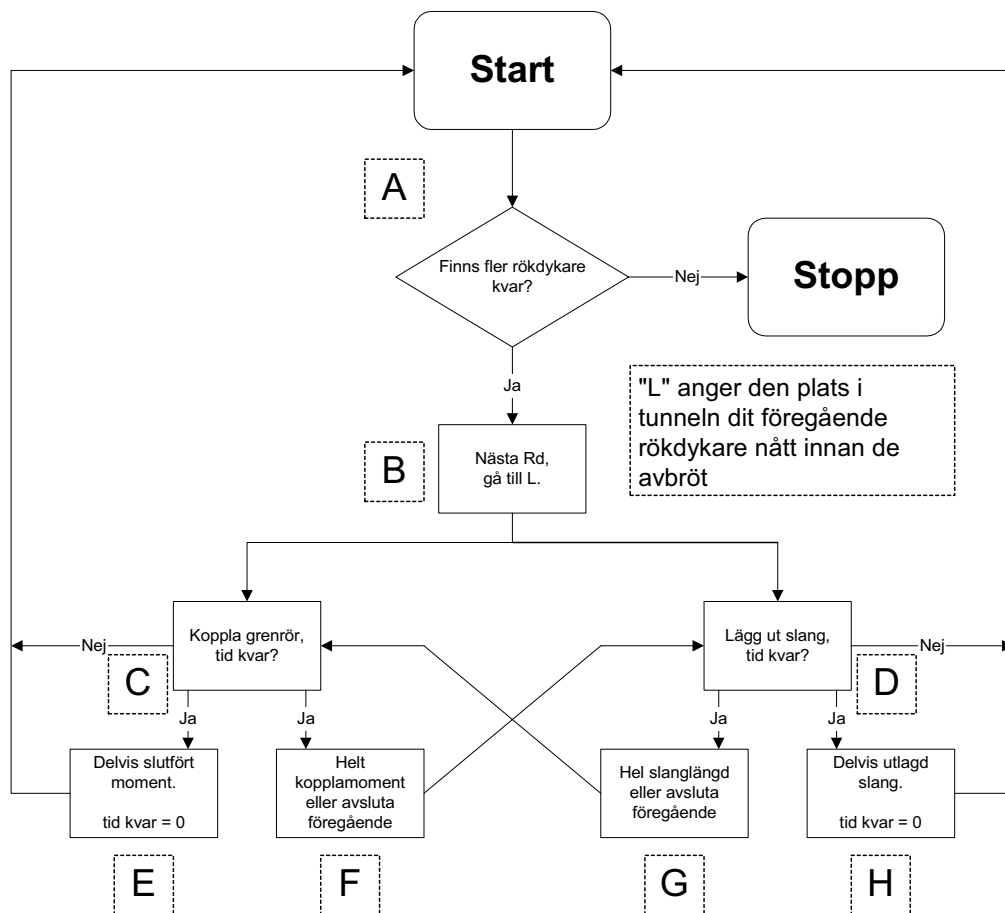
Start

A

Finns fler rökdykare kvar?

Nej

Stopp

Ja

"L" anger den plats i tunneln dit föregående rökdykare nått innan de avbröt

B

Nästa Rd, gå till L.

Nej

Koppla grenrör, tid kvar?

C

Lägg ut slang, tid kvar?

Nej

D

Ja

Ja

Ja

Ja

Delvis slutfört moment.

tid kvar = 0

Helt kopplamoment eller avsluta föregående

Hel slanglängd eller avsluta föregående

Delvis utlagd slang.

tid kvar = 0

E

F

G

H